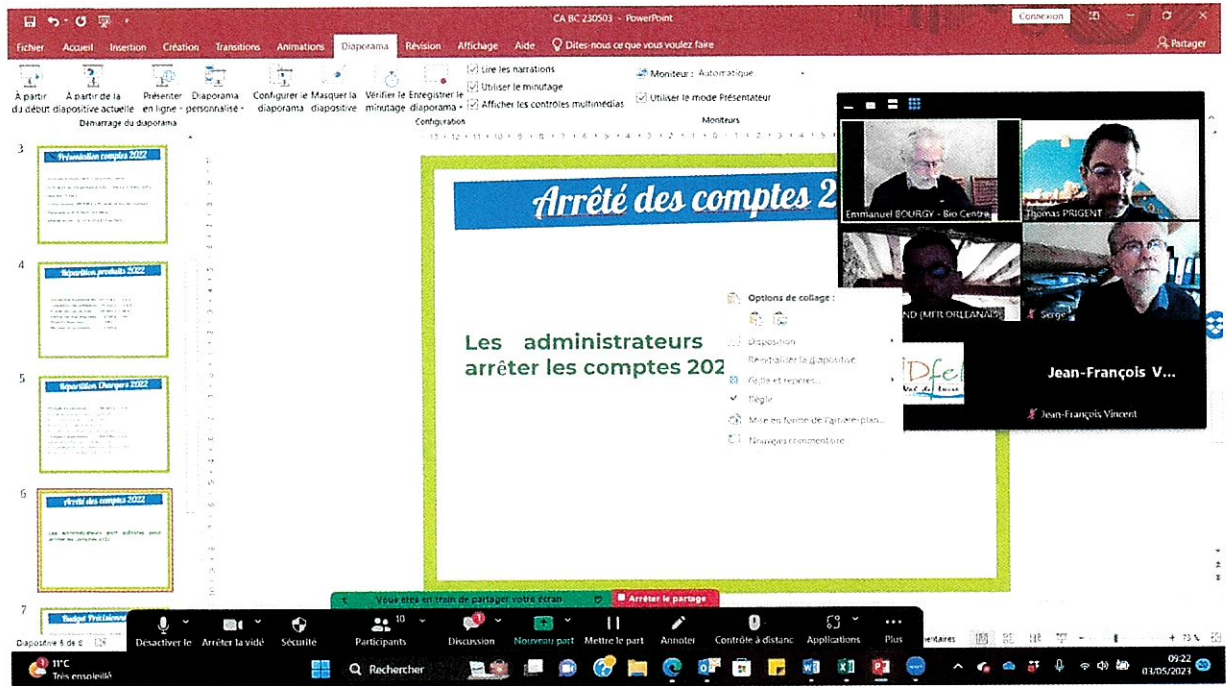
CA BC 230503 - PowerPoint

Connexion

Fichier Accueil Insertion Création Transitions Animations Diaporama Révision Affichage Aide Dites-nous ce que vous voulez faire

Partager

À partir du début
À partir de la diapositive actuelle
Présenter en ligne
Diaporama personnalisé
Démarrage du diaporama
Configurer le diaporama
Masquer la diapositive
Vérifier le minutage
Enregistrer le diaporama
Configuration
Lire les narrations
Utiliser le minutage
Afficher les contrôles multimédias
Moniteur : Automatique
Utiliser le mode Présentateur
Moniteurs

3
Présentation comptes 2022

4
Répartition produits 2022

5
Répartition Charges 2022

6
Arrêté des comptes 2022
Les administrateurs sont invités pour arrêter les comptes 2022

7
Budget Prévisionnel

Arrêté des comptes 2

Les administrateurs
arrêter les comptes 202

Options de collage :
Disposition
Réinitialiser la diapositive
Grille et repères...
Règle
Mise en forme de l'arrière-plan...
Nouveau commentaire

Emmanuel BOURGY - Bio Centre
Thomas PRIGENT
ND (MFR ORLEANAIS)
Serge
IDfel
Jean-François V...
Jean-François Vincent

Vous êtes en train de partager votre écran
Arrêter le partage

Diapositive 6 de 8
Désactiver le
Arrêter la vidé
Sécurité
Participants 10
Discussion
Nouveau part
Mettre le part
Annoter
Contrôle à distanc
Applications
Plus
entaires
73 %

11°C
Très ensoleillé
Rechercher
09:22
03/05/2023